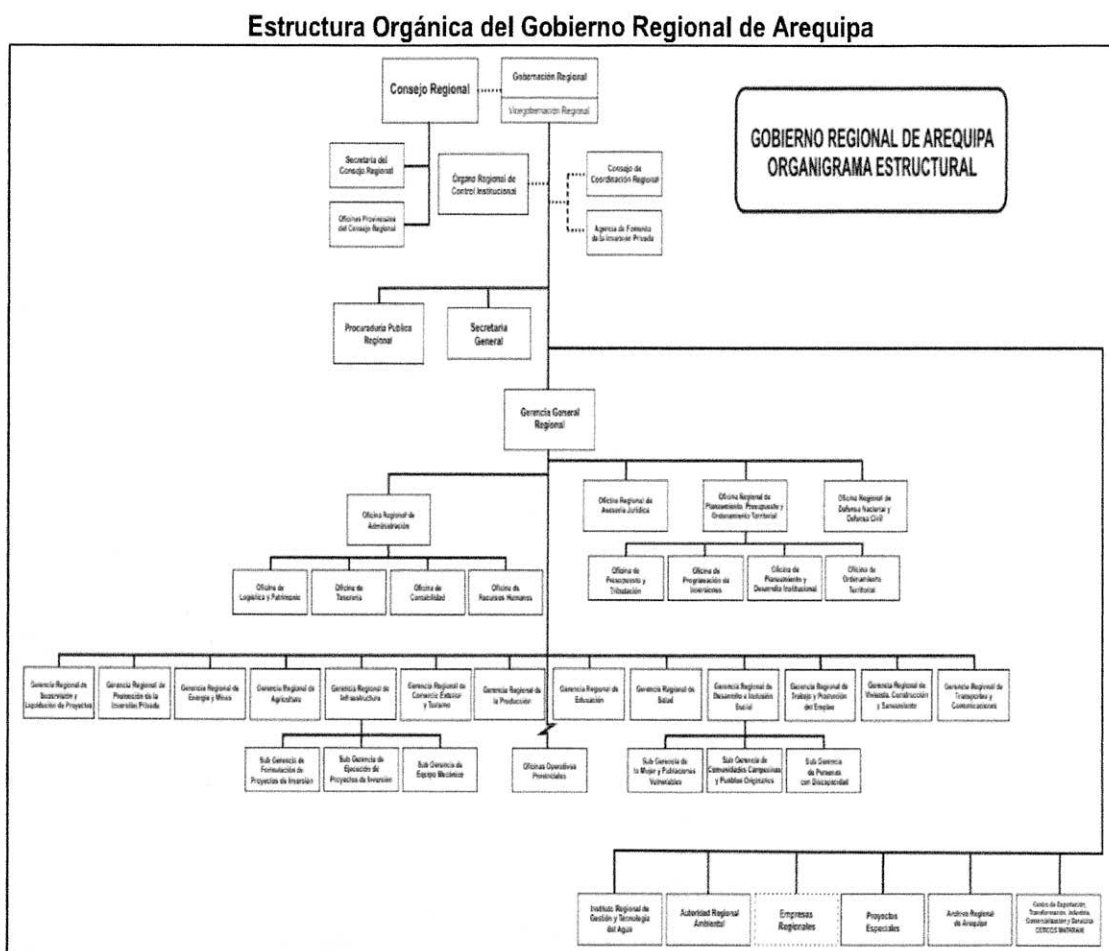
Estructura Orgánica del Gobierno Regional de Arequipa

Consejo Regional

Gobernación Regional

Vicegobernación Regional

GOBIERNO REGIONAL DE AREQUIPA
ORGANIGRAMA ESTRUCTURAL

Secretaría del Consejo Regional

Oficinas Provinciales del Consejo Regional

Órgano Regional de Control Institucional

Consejo de Coordinación Regional

Agencia de Fomento de la Inversión Privada

Procuraduría Pública Regional

Secretaría General

Gerencia General Regional

Oficina Regional de Administración

Oficina Regional de Asesoría Jurídica

Oficina Regional de Planeamiento, Presupuesto y Ordenamiento Territorial

Oficina Regional de Defensa Nacional y Defensa Civil

Oficina de Logística y Patrimonio

Oficina de Tesorería

Oficina de Contabilidad

Oficina de Recursos Humanos

Oficina de Presupuesto y Tributación

Oficina de Programación de Inversiones

Oficina de Planeamiento y Desarrollo Institucional

Oficina de Ordenamiento Territorial

Gerencia Regional de Supervisión y Liquidación de Proyectos

Gerencia Regional de Promoción de la Inversión Privada

Gerencia Regional de Energía y Minas

Gerencia Regional de Agricultura

Gerencia Regional de Infraestructura

Gerencia Regional de Comercio Exterior y Turismo

Gerencia Regional de la Producción

Gerencia Regional de Educación

Gerencia Regional de Salud

Gerencia Regional de Desarrollo e Inclusión Social

Gerencia Regional de Trabajo y Promoción del Empleo

Gerencia Regional de Vivienda, Construcción y Saneamiento

Gerencia Regional de Transportes y Comunicaciones

Sub Gerencia de Formulación de Proyectos de Inversión

Sub Gerencia de Ejecución de Proyectos de Inversión

Sub Gerencia de Equipo Mecánico

Oficinas Operativas Provinciales

Sub Gerencia de la Mujer y Poblaciones Vulnerables

Sub Gerencia de Comunidades Campesinas y Pueblos Originarios

Sub Gerencia de Personas con Discapacidad

Instituto Regional de Gestión y Tecnología del Agua

Autoridad Regional Ambiental

Empresas Regionales

Proyectos Especiales

Archivo Regional de Arequipa

Centro de Exportación, Transformación, Industria, Comercialización y Servicios CETICOS MATARANI